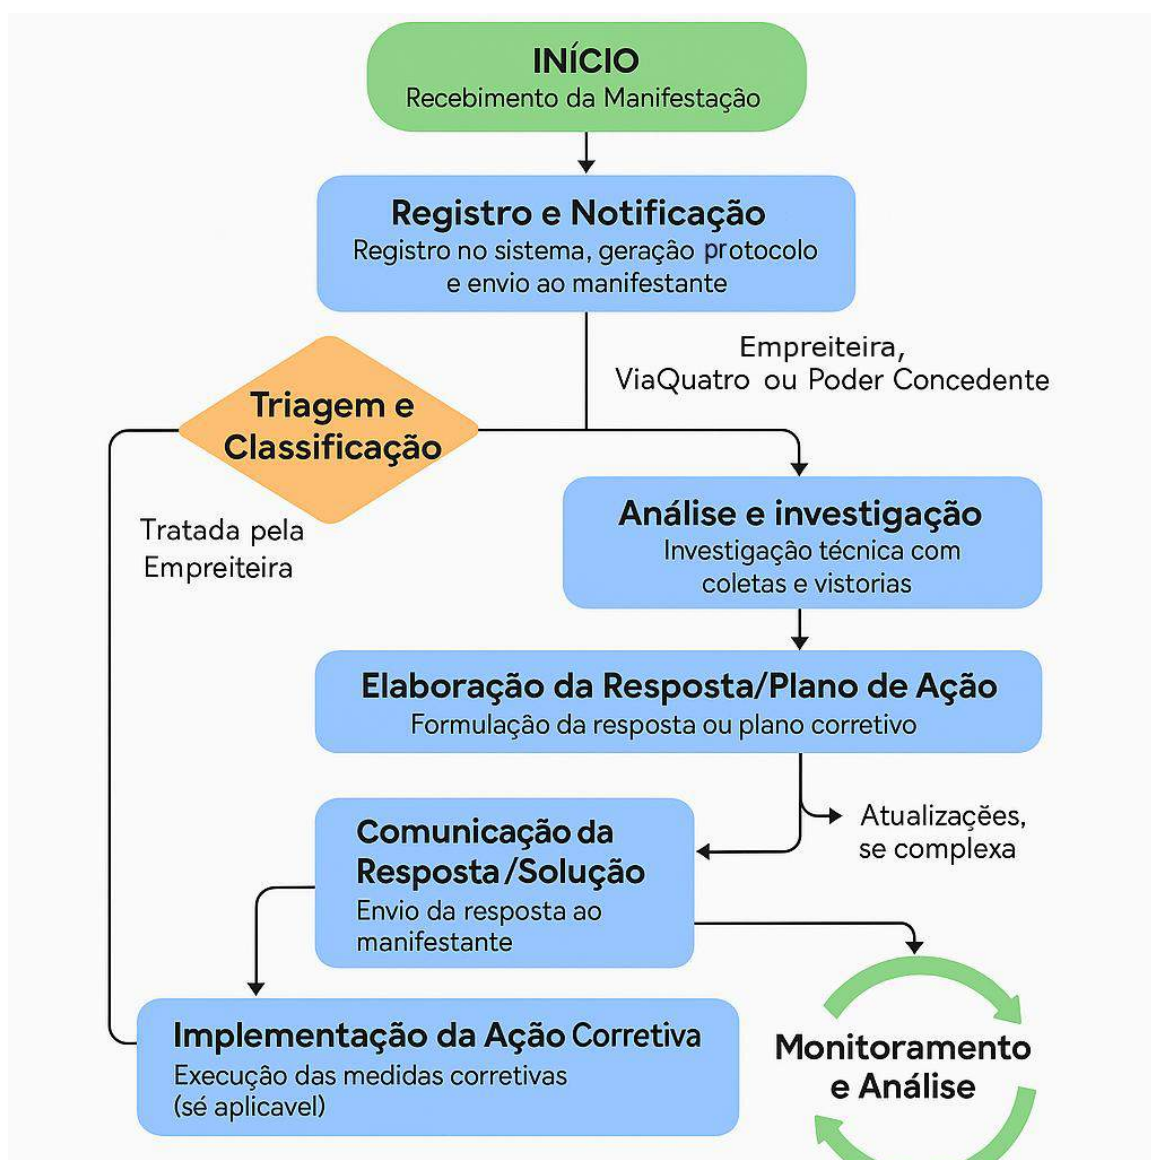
INÍCIO
Recebimento da Manifestação

Registro e Notificação
Registro no sistema, geração protocolo e envio ao manifestante

Empreiteira, ViaQuatro ou Poder Concedente

Triagem e Classificação

Tratada pela Empreiteira

Análise e investigação
Investigação técnica com coletas e vistorias

Elaboração da Resposta/Plano de Ação
Formulação da resposta ou plano corretivo

Atualizaçées, se complexa

Comunicação da Resposta/Solução
Envio da resposta ao manifestante

Implementação da Ação Corretiva
Execução das medidas corretivas (sé aplicavel)

Monitoramento e Análise